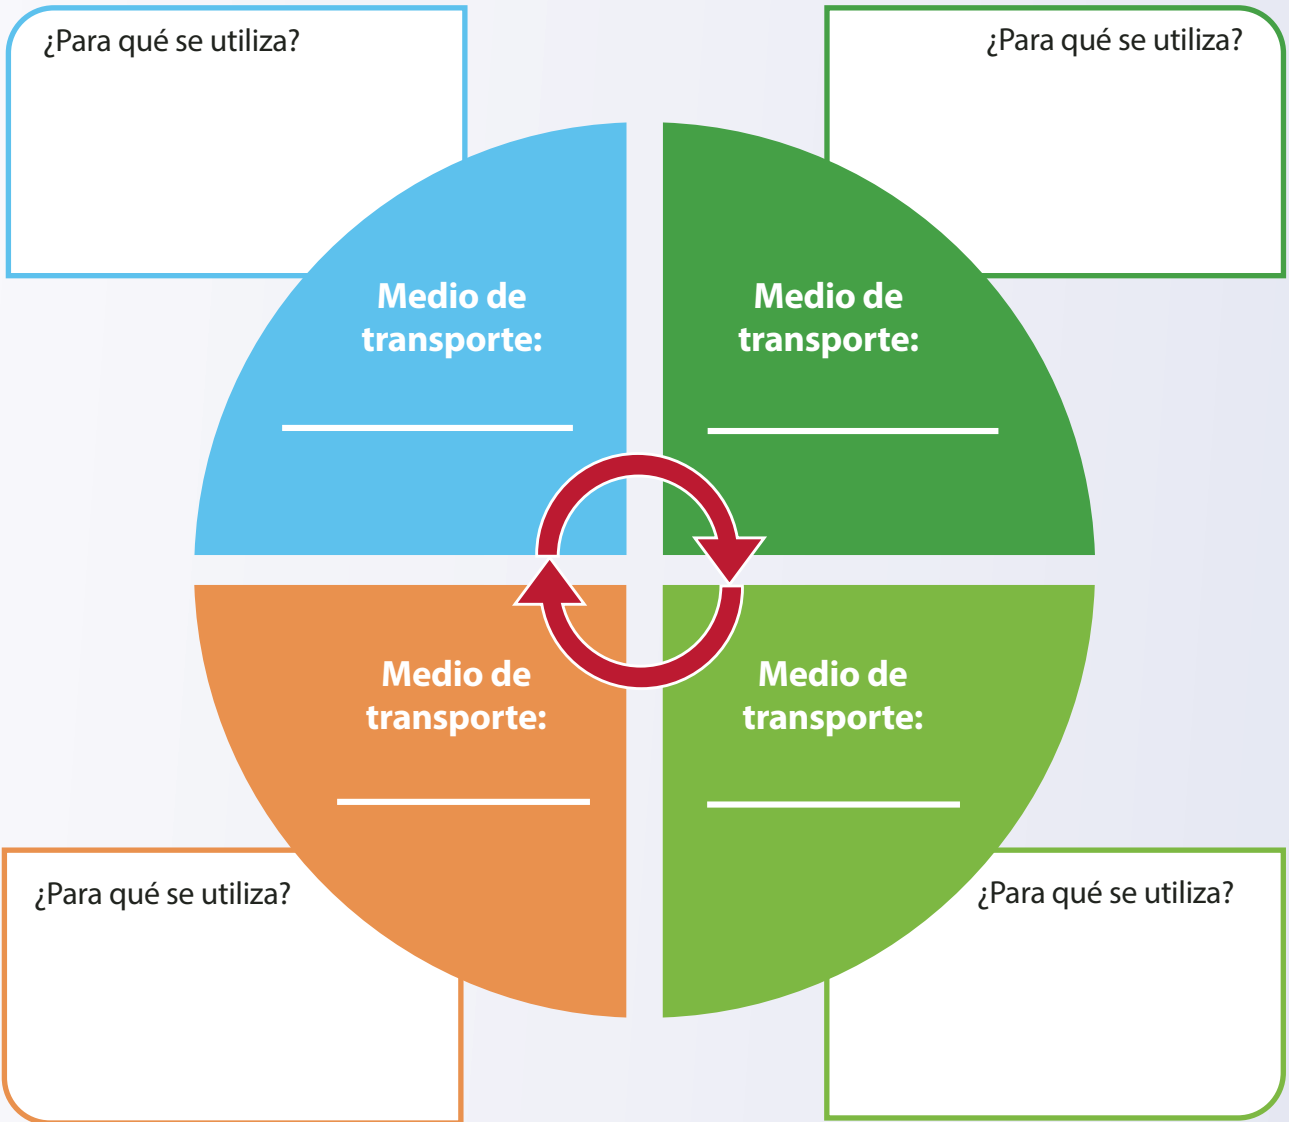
¿Para qué se utiliza?

¿Para qué se utiliza?

Medio de transporte:

______________

Medio de transporte:

______________

Medio de transporte:

______________

Medio de transporte:

______________

¿Para qué se utiliza?

¿Para qué se utiliza?